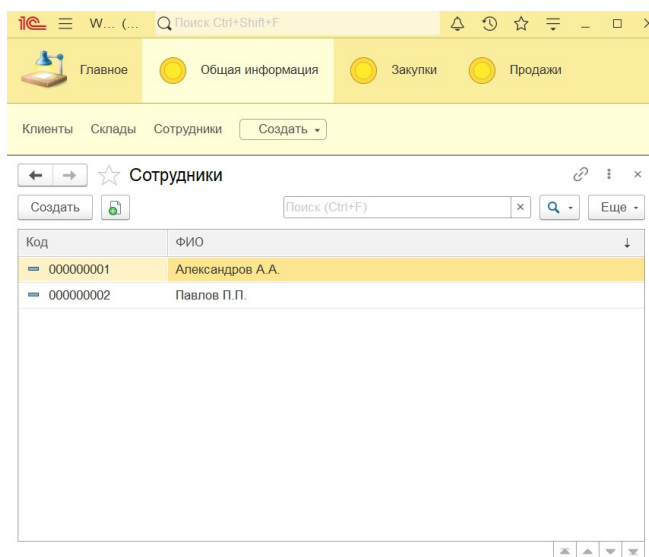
1С W... (... Поиск Ctrl+Shift+F

Главное Общая информация Закупки Продажи

Клиенты Склады Сотрудники Создать

Сотрудники

Создать Поиск (Ctrl+F) × Еще

| Код | ФИО |
|---|---|
| 000000001 | Александров А.А. |
| 000000002 | Павлов П.П. |